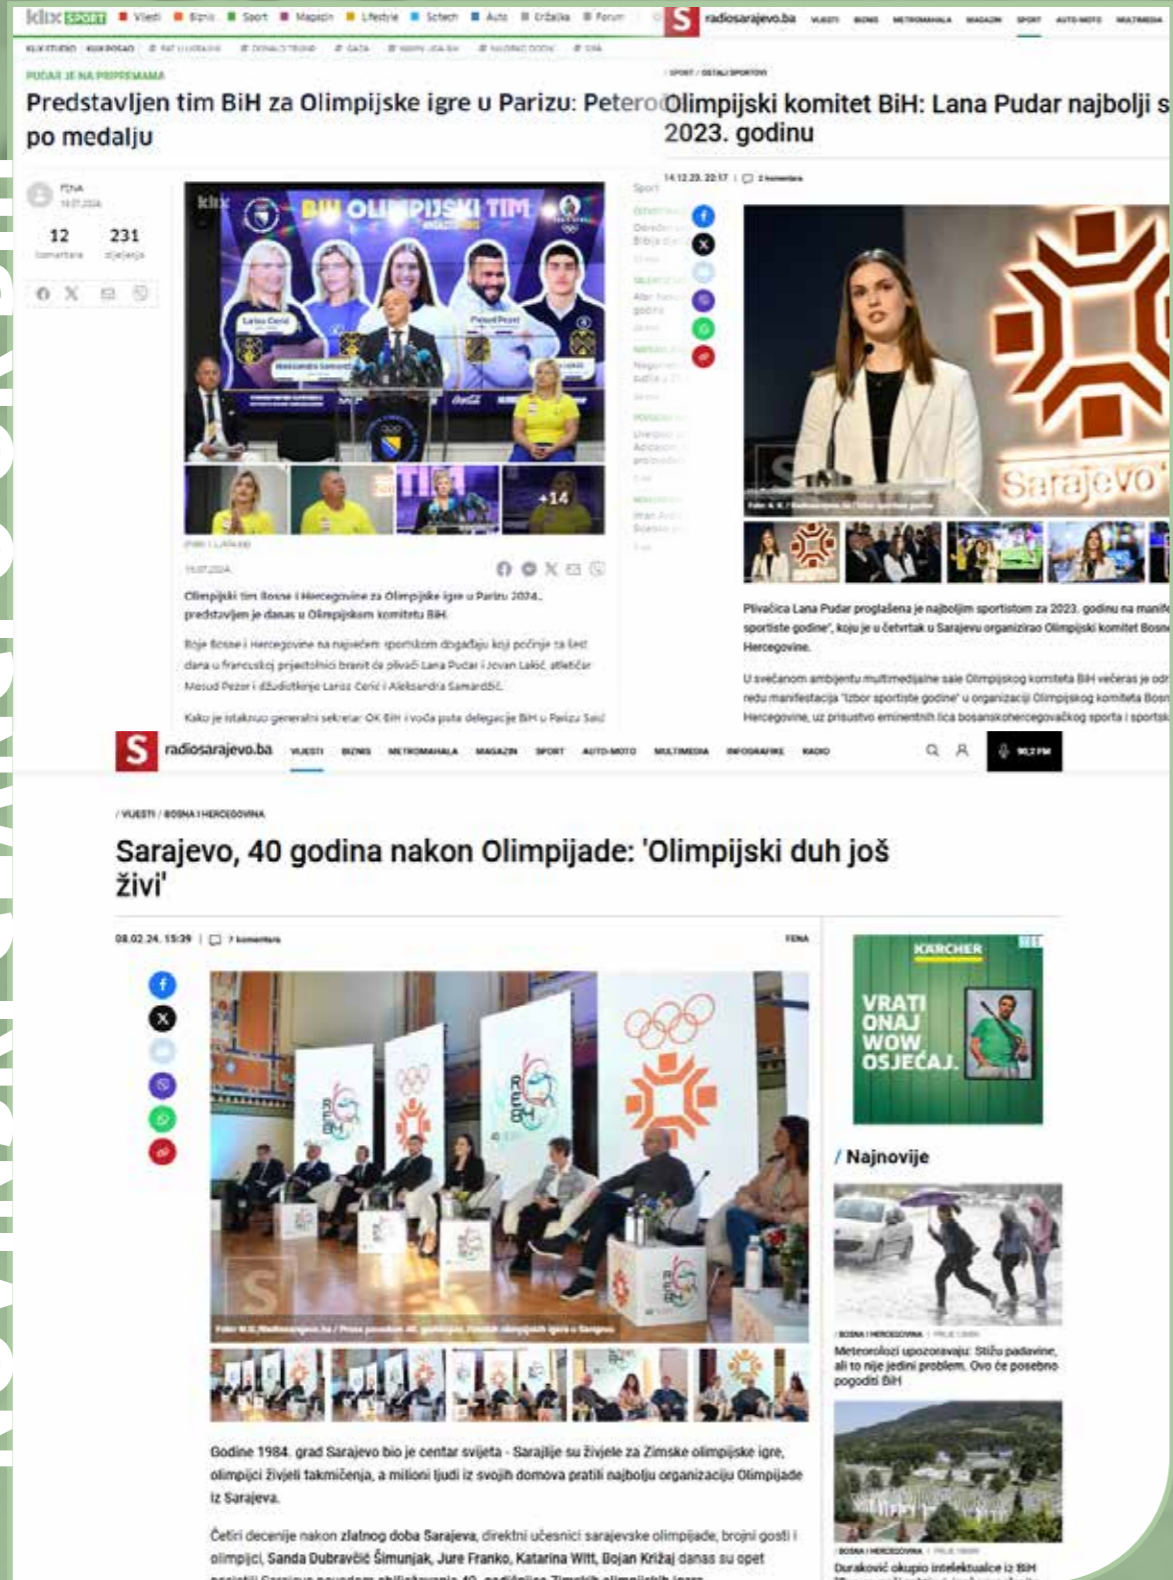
klix SPORT Vijesti Biznis Sport Magazin Lifestyle Scitech Auto Ećrika Forum

PUDAR JE NA PRIPREMAMA

Predstavljen tim BiH za Olimpijske igre u Parizu: Petero po medalju

FENA

12 komentara 231 dijeljenja

BIH OLIMPIJSKI TIM

+14

Olimpijski tim Bosne i Hercegovine za Olimpijske igre u Parizu 2024. predstavljen je danas u Olimpijskom komitetu BiH.

Boje Bosne i Hercegovine na najvećem sportskom događaju koji počinje za šest dana u francuskoj prijestolnici branit će plivači Lana Pudar i Jovan Lekić, atletičar Mesud Pezer i džudistkinje Larisa Cerić i Aleksandra Samardžić.

Kako je istakao generalni sekretar OK BiH i vođa puta delegacije BiH u Parizu Said

S radiosarajevo.ba VIJESTI BIZNIS METROMAHALA MAGAZIN SPORT AUTO-MOTO MULTIMEDIA

/ SPORT / OSTALI SPORTOVI

Olimpijski komitet BiH: Lana Pudar najbolji s 2023. godinu

14.12.23. 22:17 | 2 komentara

Sarajevo

Plivačica Lana Pudar proglašena je najboljim sportistom za 2023. godinu na manif sportiste godine", koju je u četvrtak u Sarajevu organizirao Olimpijski komitet Bosn Hercegovine.

U svečanom ambijentu multimedijalne sale Olimpijskog komiteta BiH večeras je odr redu manifestacija "Izbor sportiste godine" u organizaciji Olimpijskog komiteta Bosn Hercegovine, uz prisustvo eminentnih lica bosanskohercegovačkog sporta i sportsk

S radiosarajevo.ba VIJESTI BIZNIS METROMAHALA MAGAZIN SPORT AUTO-MOTO MULTIMEDIA INFOGRAFIKE RADIO 90,2 FM

/ VIJESTI / BOSNA I HERCEGOVINA

Sarajevo, 40 godina nakon Olimpijade: 'Olimpijski duh još živi'

08.02.24. 15:39 | 7 komentara FENA

KÄRCHER VRATI ONAJ WOW OSJEĆAJ.

/ Najnovije

BOSNA I HERCEGOVINA

Meteorolozi upozoravaju: Stižu padavine, ali to nije jedini problem. Ovo će posebno pogoditi BiH

BOSNA I HERCEGOVINA

Duraković okupio intelektualce iz BiH

Godine 1984. grad Sarajevo bio je centar svijeta - Sarajlije su živjele za Zimske olimpijske igre, olimpijci živjeli takmičenja, a milioni ljudi iz svojih domova pratili najbolju organizaciju Olimpijade iz Sarajeva.

Četiri decenije nakon zlatnog doba Sarajeva, direktni učesnici sarajevske olimpijade, brojni gosti i olimpijci, Sanda Dubravčić Šimunjak, Jure Franko, Katarina Witt, Bojan Križaj danas su opet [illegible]